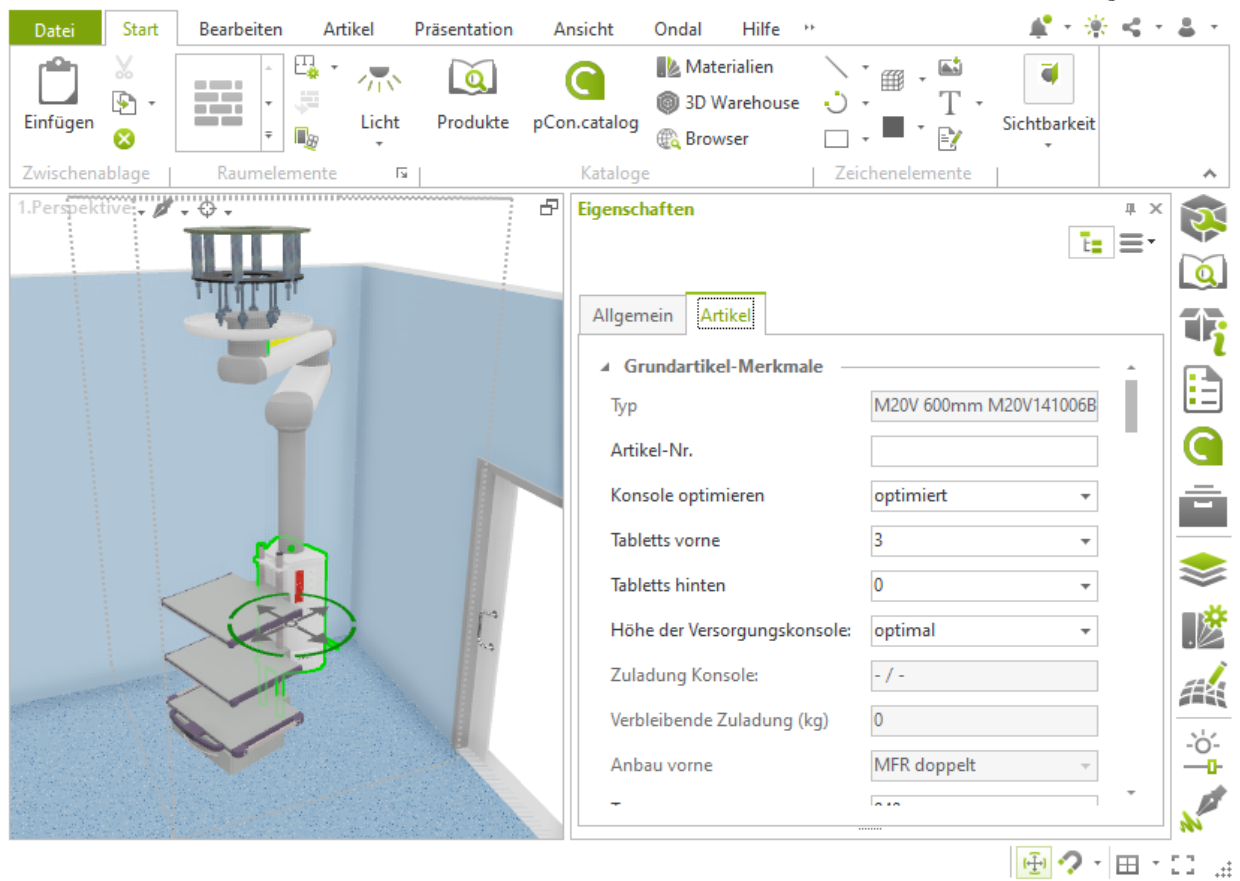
Datei Start Bearbeiten Artikel Präsentation Ansicht Ondal Hilfe

Einfügen
Zwischenablage
Raumelemente
Licht
Produkte
pCon.catalog
Materialien
3D Warehouse
Browser
Kataloge
Zeichenelemente
Sichtbarkeit

1.Perspektive

Eigenschaften

Allgemein
Artikel

Grundartikel-Merkmale

| | |
|---|---|
| Typ | M20V 600mm M20V141006B |
| Artikel-Nr. | |
| Konsole optimieren | optimiert |
| Tabletts vorne | 3 |
| Tabletts hinten | 0 |
| Höhe der Versorgungskonsole: | optimal |
| Zuladung Konsole: | - / - |
| Verbleibende Zuladung (kg) | 0 |
| Anbau vorne | MFR doppelt |
| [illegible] | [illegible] |